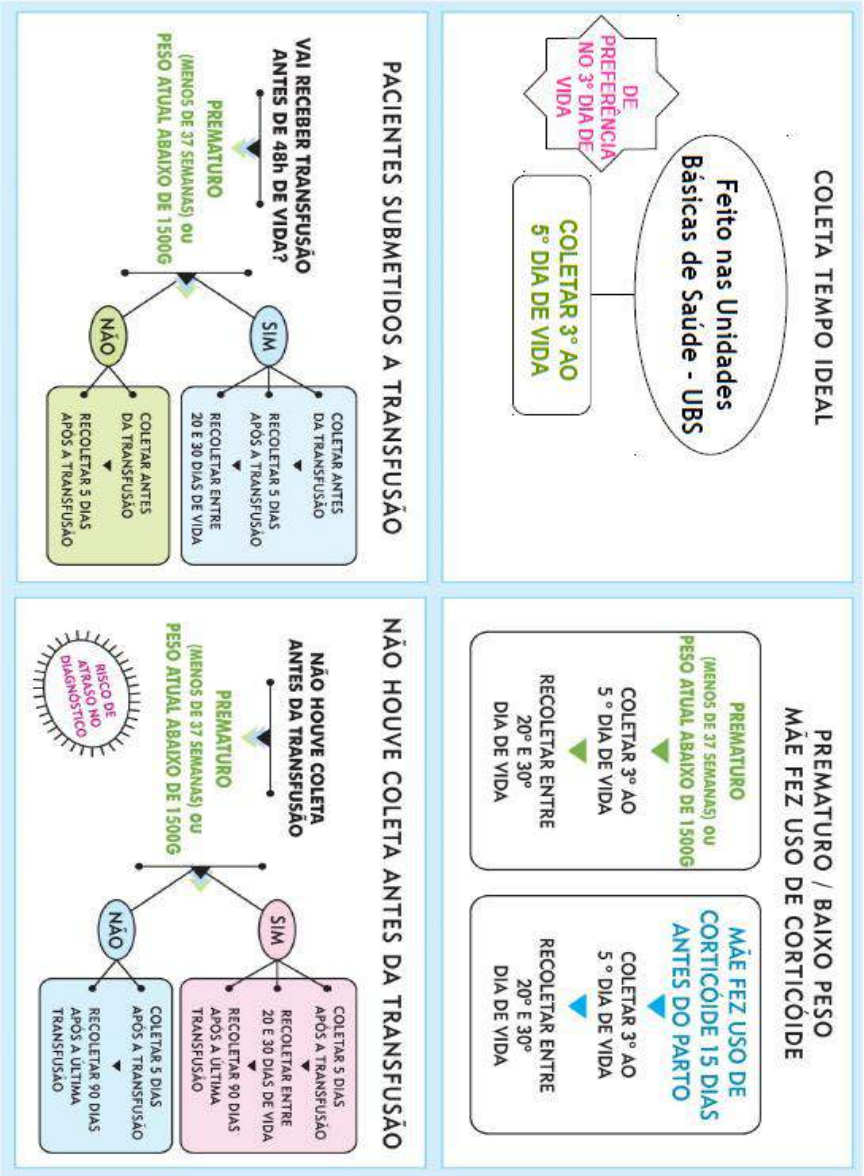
COLETA TEMPO IDEAL

Feito nas Unidades Básicas de Saúde - UBS

DE PREFERÊNCIA NO 3º DIA DE VIDA

COLETAR 3º AO 5º DIA DE VIDA

PACIENTES SUBMETIDOS A TRANSFUSÃO

VAI RECEBER TRANSFUSÃO ANTES DE 48h DE VIDA?

PREMATURO (MENOS DE 37 SEMANAS) OU PESO ATUAL ABAIXO DE 1500G

SIM

COLETAR ANTES DA TRANSFUSÃO
RECOLETAR 5 DIAS APÓS A TRANSFUSÃO
RECOLETAR ENTRE 20 E 30 DIAS DE VIDA

NÃO

COLETAR ANTES DA TRANSFUSÃO
RECOLETAR 5 DIAS APÓS A TRANSFUSÃO

PREMATURO / BAIXO PESO
MÃE FEZ USO DE CORTICÓIDE

PREMATURO (MENOS DE 37 SEMANAS) OU PESO ATUAL ABAIXO DE 1500G

COLETAR 3º AO 5º DIA DE VIDA
RECOLETAR ENTRE 20º E 30º DIA DE VIDA

MÃE FEZ USO DE CORTICÓIDE 15 DIAS ANTES DO PARTO

COLETAR 3º AO 5º DIA DE VIDA
RECOLETAR ENTRE 20º E 30º DIA DE VIDA

NÃO HOUVE COLETA ANTES DA TRANSFUSÃO

NÃO HOUVE COLETA ANTES DA TRANSFUSÃO

PREMATURO (MENOS DE 37 SEMANAS) OU PESO ATUAL ABAIXO DE 1500G

RISCO DE ATRASO NO DIAGNÓSTICO

SIM

COLETAR 5 DIAS APÓS A TRANSFUSÃO
RECOLETAR ENTRE 20 E 30 DIAS DE VIDA
RECOLETAR 90 DIAS APÓS A ÚLTIMA TRANSFUSÃO

NÃO

COLETAR 5 DIAS APÓS A TRANSFUSÃO
RECOLETAR 90 DIAS APÓS A ÚLTIMA TRANSFUSÃO